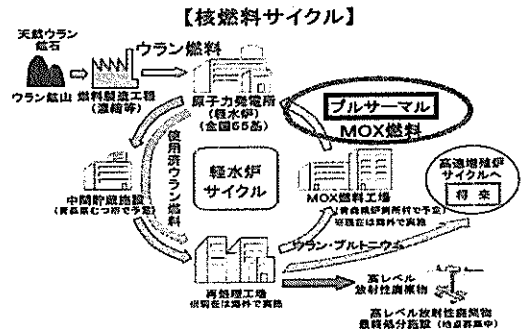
【核燃料サイクル】

天然ウラン鉱石

ウラン鉱山

燃料製造工場（濃縮等）

ウラン燃料

原子力発電所（軽水炉）（全国55基）

プルサーマル

MOX燃料

使用済ウラン燃料

軽水炉サイクル

中間貯蔵施設（青森県むつ市で予定）

MOX燃料工場（青森県六ヶ所村で予定）現在は海外で実施

高速増殖炉サイクルへ

将来

ウラン・プルトニウム

再処理工場 現在は海外で実施

高レベル放射性廃棄物

高レベル放射性廃棄物最終処分施設（地点選定中）